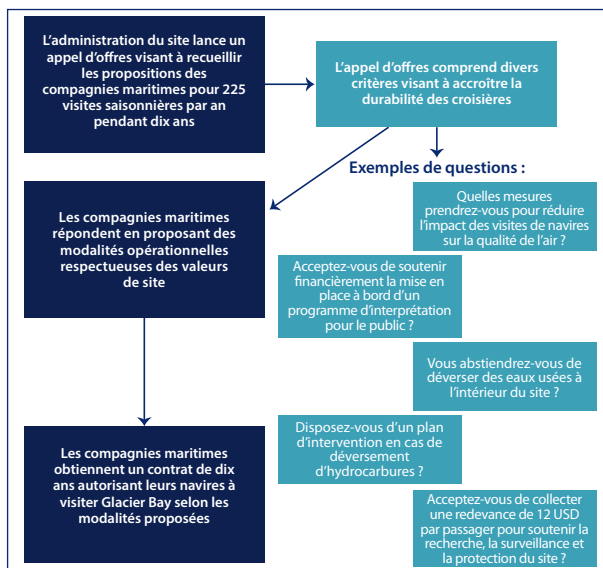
L'administration du site lance un appel d'offres visant à recueillir les propositions des compagnies maritimes pour 225 visites saisonnières par an pendant dix ans

L'appel d'offres comprend divers critères visant à accroître la durabilité des croisières

Exemples de questions :

Quelles mesures prendrez-vous pour réduire l'impact des visites de navires sur la qualité de l'air ?

Les compagnies maritimes répondent en proposant des modalités opérationnelles respectueuses des valeurs de site

Acceptez-vous de soutenir financièrement la mise en place à bord d'un programme d'interprétation pour le public ?

Vous abstiendrez-vous de déverser des eaux usées à l'intérieur du site ?

Disposez-vous d'un plan d'intervention en cas de déversement d'hydrocarbures ?

Les compagnies maritimes obtiennent un contrat de dix ans autorisant leurs navires à visiter Glacier Bay selon les modalités proposées

Acceptez-vous de collecter une redevance de 12 USD par passager pour soutenir la recherche, la surveillance et la protection du site ?